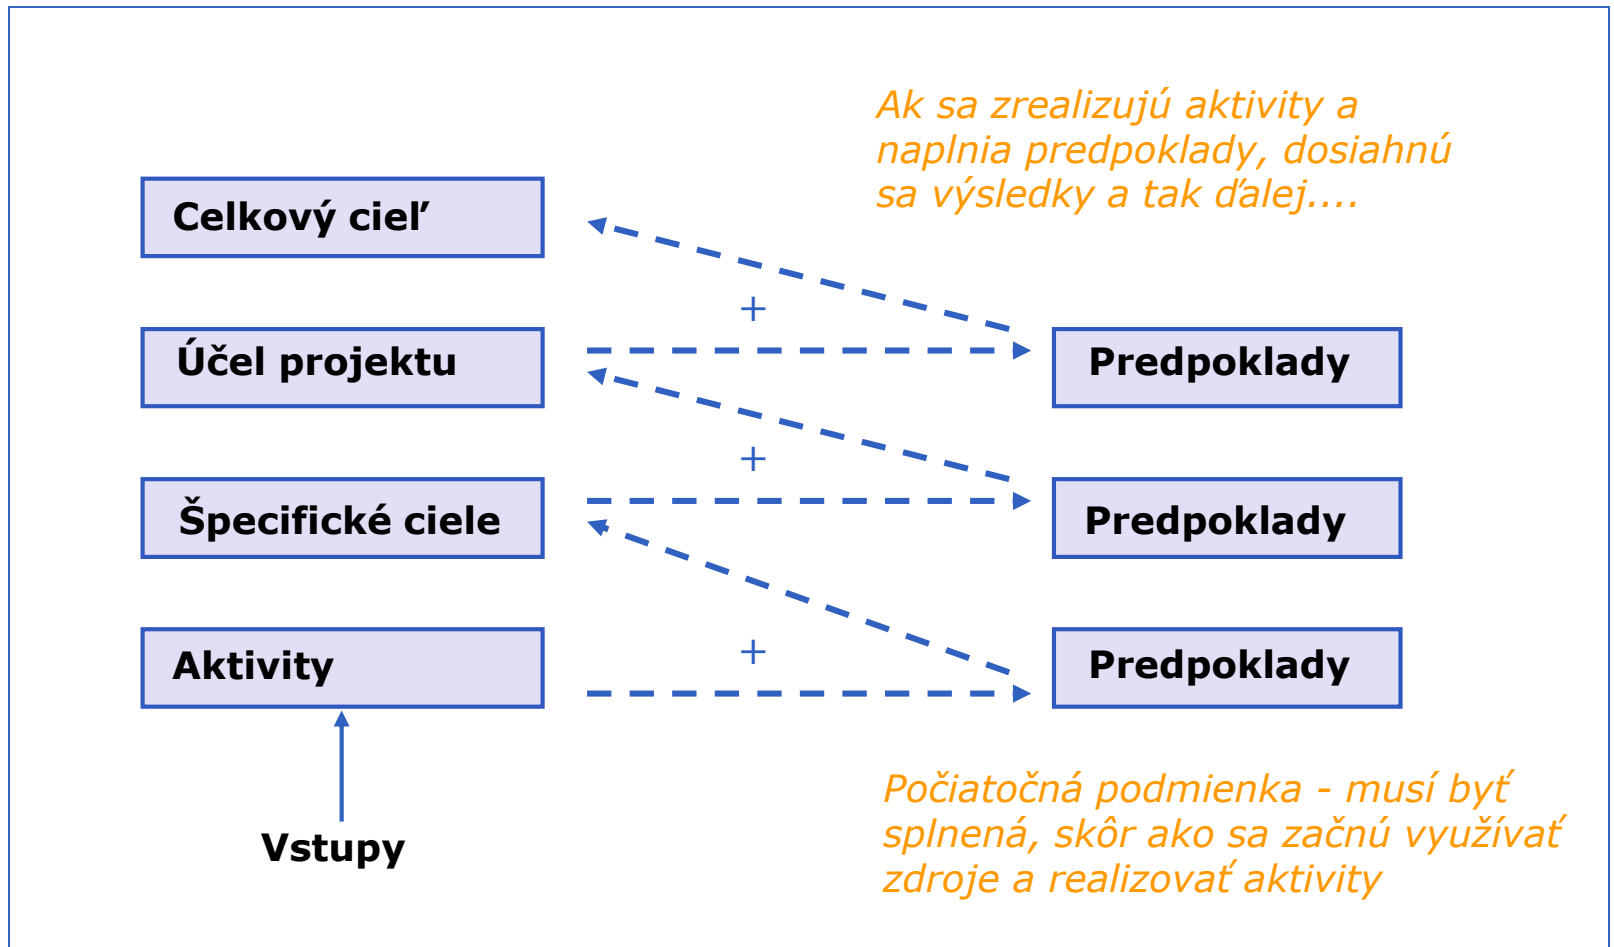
Ak sa zrealizujú aktivity a naplnia predpoklady, dosiahnú sa výsledky a tak ďalej....

Celkový cieľ

+

Účel projektu

Predpoklady

+

Špecifické ciele

Predpoklady

Aktivity

+

Predpoklady

Vstupy

Počiatočná podmienka - musí byť splnená, skôr ako sa začnú využívať zdroje a realizovať aktivity